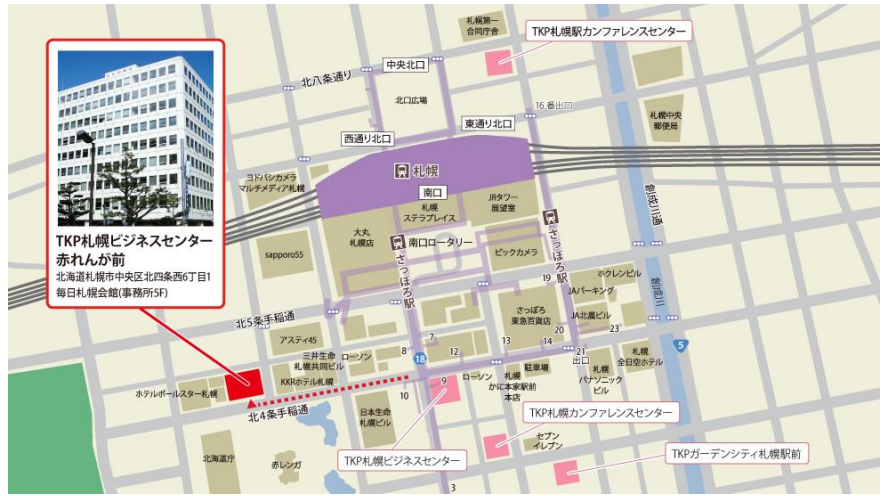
TKP札幌ビジネスセンター
赤れんが前
北海道札幌市中央区北四条西6丁目1
毎日札幌会館(事務所5F)

札幌第一合同庁舎
TKP札幌駅カンファレンスセンター
中央北口
北八条通り
北口広場
16番出口
西通り北口
東通り北口
札幌中央郵便局
ヨドバシカメラマルチメディア札幌
札幌
南口
札幌ステラプレイス
JRタワー展望室
創成川通
大丸札幌店
南口ロータリー
さっぽろ駅
sapporo55
ビックカメラ
さっぽろ駅
19
ヨクレンビル
JAパーキング
さっぽろ東急百貨店
JA北農ビル
北5条手稲通
アスティ45
7
20
23
三井生命札幌共同ビル
ローソン
8
12
13
14
21出口
5
18
KKRホテル札幌
駐車場
札幌全日空ホテル
ホテルポールスター札幌
9
ローソン
札幌かに本家駅前本店
札幌パナソニックビル
北4条手稲通
10
日本生命札幌ビル
TKP札幌カンファレンスセンター
セブンイレブン
北海道庁
赤レンガ
TKP札幌ビジネスセンター
TKPガーデンシティ札幌駅前
3